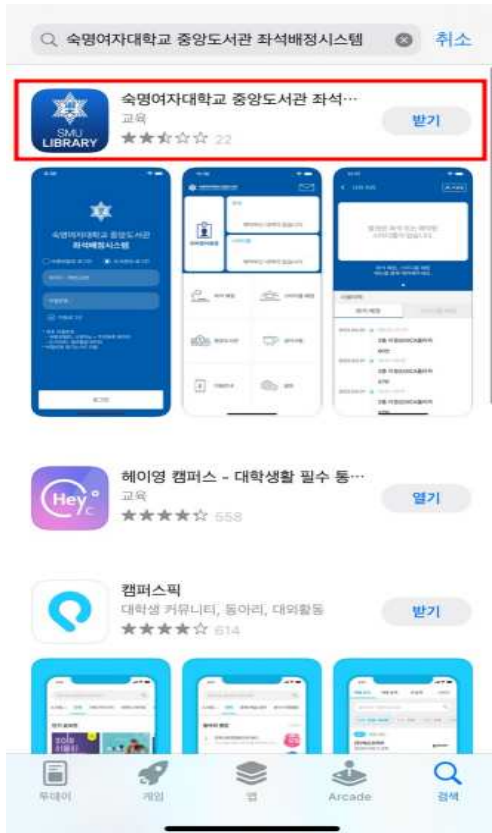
숙명여자대학교 중앙도서관 좌석배정시스템

취소

SMU LIBRARY

숙명여자대학교 중앙도서관 좌석···

교육

22

받기

숙명여자대학교 중앙도서관 좌석배정시스템

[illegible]

헤이영 캠퍼스 - 대학생활 필수 동···

교육

558

열기

캠퍼스픽

대학생 커뮤니티, 동아리, 대외활동

614

받기

투데이

게임

앱

Arcade

검색